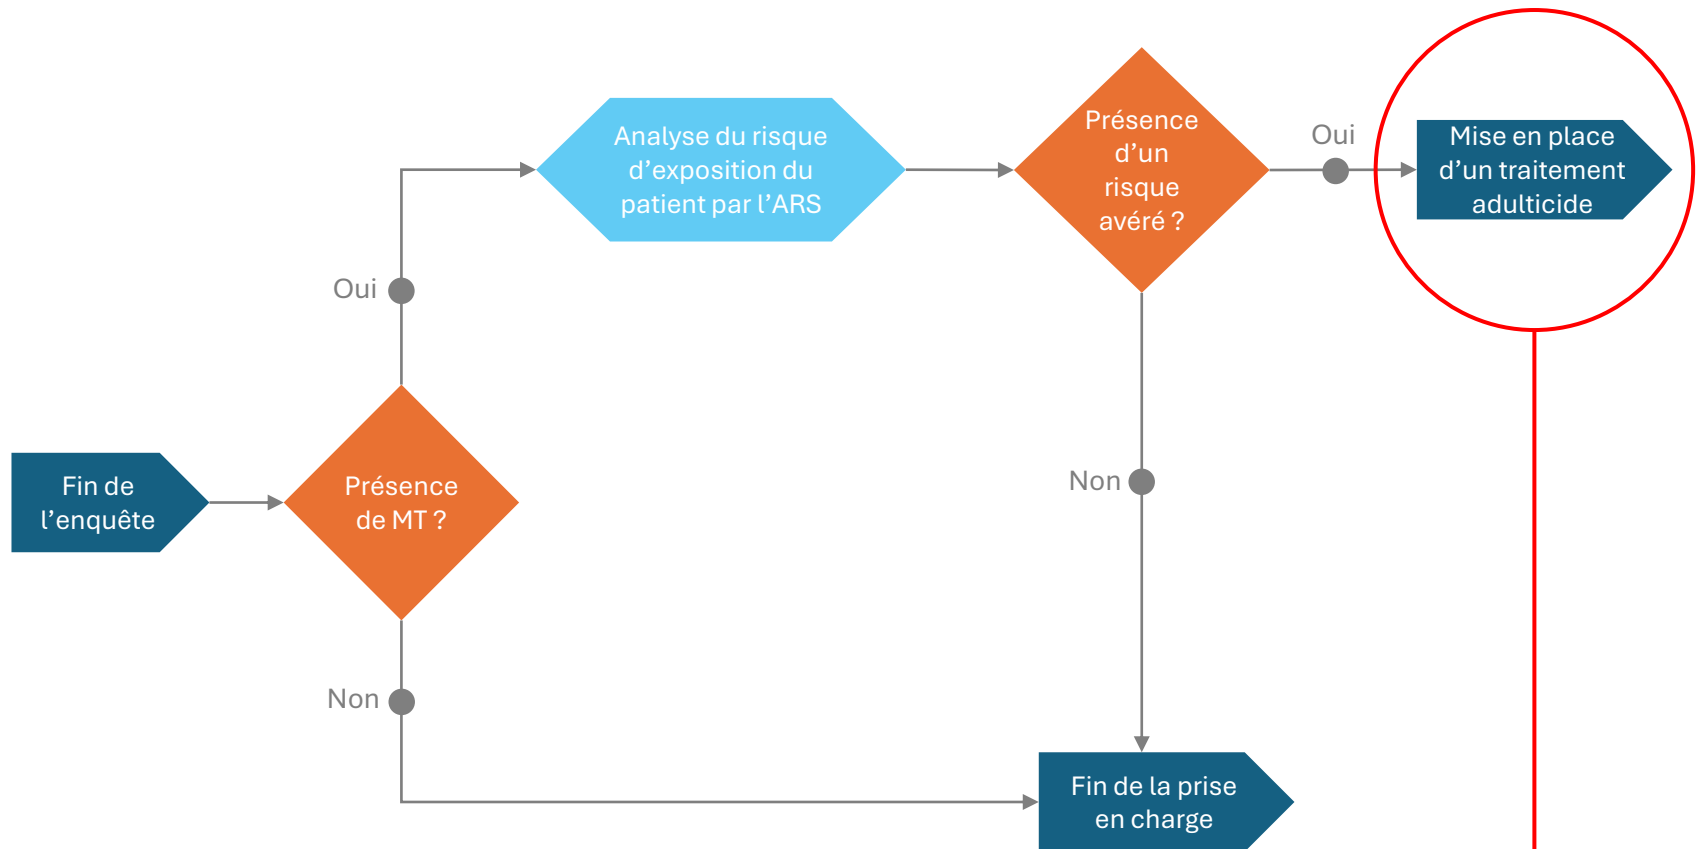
Fin de l’enquête

Présence de MT ?

Oui

Analyse du risque d’exposition du patient par l’ARS

Présence d’un risque avéré ?

Oui

Mise en place d’un traitement adulticide

Non

Non

Fin de la prise en charge